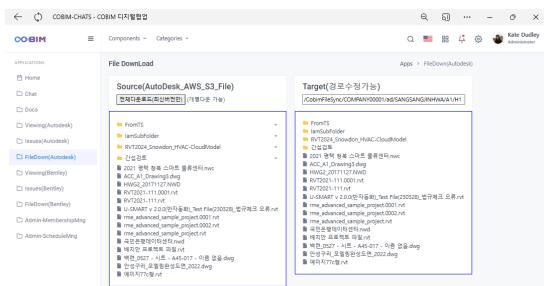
COBIM-CHATS - COBIM 디지털협업

COBIM

Components Categories

Kate Dudley
Administrator

APPLICATIONS

Home

Chat

Docs

Viewing(Autodesk)

Issues(Autodesk)

FileDown(Autodesk)

Viewing(Bentley)

Issues(Bentley)

FileDown(Bentley)

Admin-MembershipMng

Admin-ScheduleMng

File DownLoad

Apps > FileDown(Autodesk)

Source(AutoDesk_AWS_S3_File)

전체다운로드(최신버전만) (개별다운 가능)

FromTS
IamSubFolder
RVT2024_Snowdon_HVAC-CloudModel
간섭검토
2021 경력 청록 스마트 플루센터.nwc
ACC_A1_Drawings3.dwg
HWG2_20171127.NWD
RVT2021-111.0001.rvt
RVT2021-111.rvt
U-SMART v 2.0.0(한자동화)_Test File(230328)_법규체크 오류.rvt
rme_advanced_sample_project.0001.rvt
rme_advanced_sample_project.0002.rvt
rme_advanced_sample_project.rvt
국민관리아파트.rvt
예지인 프로젝트 파일.rvt
백관_2027 - 시트 - A45-017 - 이름 없음.dwg
안성구리_포함원판도면_2022.dwg
예자치7.rvt

Target(경로수정가능)

/CobimFileSync/COMPANY0001/adi/SANGSANG/INHWA/A1/H1

FromTS
IamSubFolder
RVT2024_Snowdon_HVAC-CloudModel
간섭검토
2021 경력 청록 스마트 플루센터.nwc
ACC_A1_Drawings3.dwg
HWG2_20171127.NWD
RVT2021-111.0001.rvt
RVT2021-111.rvt
U-SMART v 2.0.0(한자동화)_Test File(230328)_법규체크 오류.rvt
rme_advanced_sample_project.0001.rvt
rme_advanced_sample_project.0002.rvt
rme_advanced_sample_project.rvt
국민관리아파트.rvt
예지인 프로젝트 파일.rvt
백관_2027 - 시트 - A45-017 - 이름 없음.dwg
안성구리_포함원판도면_2022.dwg
예자치7.rvt